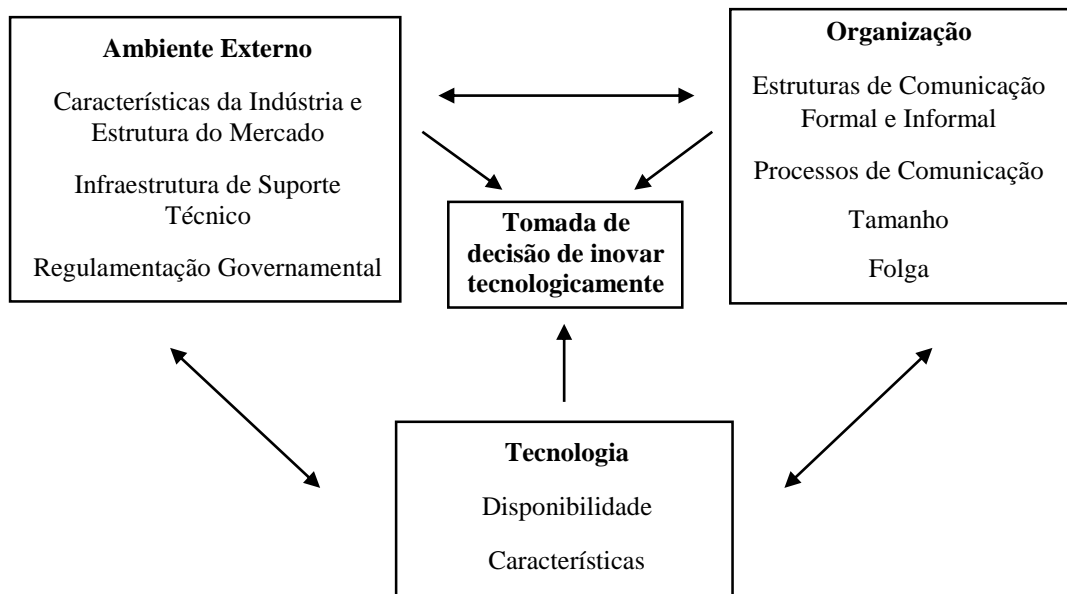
Ambiente Externo

Características da Indústria e Estrutura do Mercado

Infraestrutura de Suporte Técnico

Regulamentação Governamental

Organização

Estruturas de Comunicação Formal e Informal

Processos de Comunicação

Tamanho

Folga

Tomada de decisão de inovar tecnologicamente

Tecnologia

Disponibilidade

Características